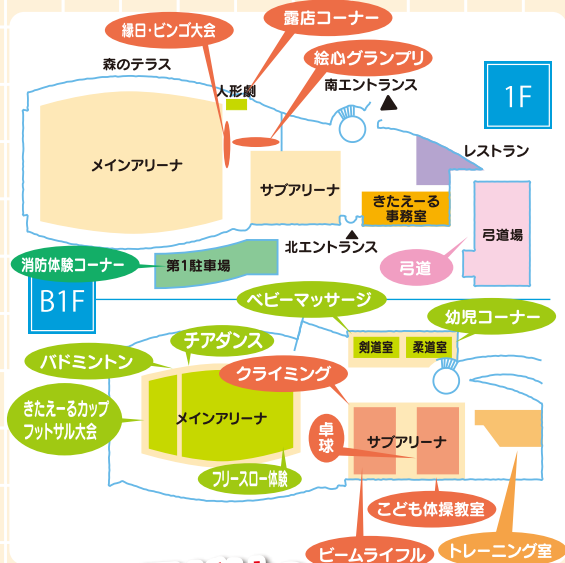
縁日・ビンゴ大会
露店コーナー
森のテラス
絵心グランプリ
人形劇
南エントランス
1F
メインアリーナ
サブアリーナ
レストラン
きたえーる事務室
弓道場
北エントランス
消防体験コーナー
第1駐車場
弓道
B1F
ベビーマッサージ
幼児コーナー
剣道室
柔道室
チアダンス
バドミントン
クライミング
きたえーるカップフットサル大会
メインアリーナ
卓球
サブアリーナ
フリースロー体験
こども体操教室
ビームライフル
トレーニング室